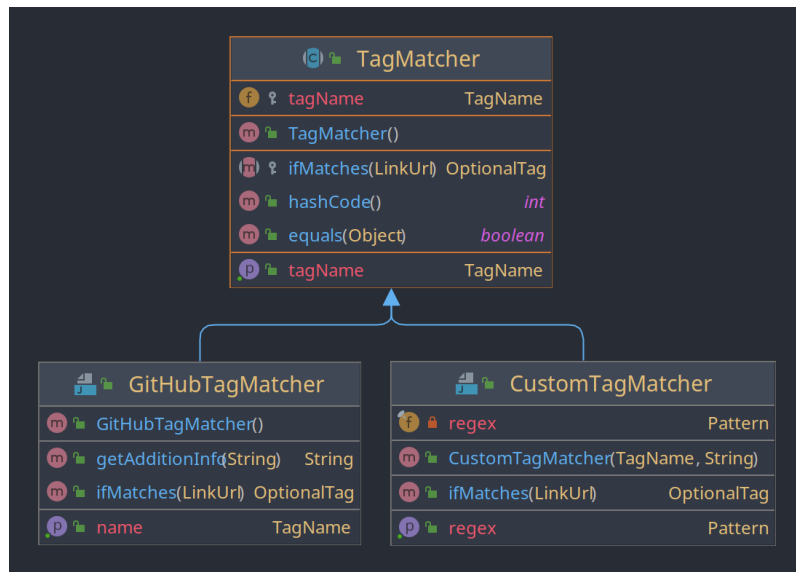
TagMatcher

f tagName TagName

m TagMatcher()

m ifMatches(LinkUrl) OptionalTag
m hashCode() int
m equals(Object) boolean

p tagName TagName

GitHubTagMatcher

m GitHubTagMatcher()

m getAdditionInfo(String) String
m ifMatches(LinkUrl) OptionalTag

p name TagName

CustomTagMatcher

f regex Pattern

m CustomTagMatcher(TagName, String)

m ifMatches(LinkUrl) OptionalTag

p regex Pattern